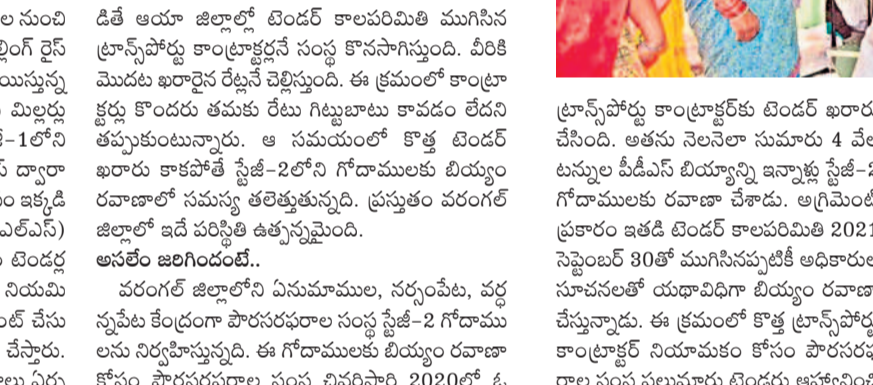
ల నుంచి
ల్లింగ్ రైస్
యిస్తున్న
మిల్లర్లు
జ్-1లోని
స్ ద్వారా
ం ఇక్కడి
ఎల్ఎస్)
టెండర్ల
నియమి
ంట్ చేసు
చేస్తారు.
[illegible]

డితే ఆయా జిల్లాల్లో టెండర్ కాలపరిమితి ముగిసిన ట్రాన్స్‌పోర్టు కాంట్రాక్టర్లనే సంస్థ కొనసాగిస్తుంది. వీరికి మొదట ఖరారైన రేట్లనే చెల్లిస్తుంది. ఈ క్రమంలో కాంట్రాక్టర్లు కొందరు తమకు రేటు గిట్టుబాటు కావడం లేదని తప్పుకుంటున్నారు. ఆ సమయంలో కొత్త టెండర్ ఖరారు కాకపోతే స్టేజ్-2లోని గోదాములకు బియ్యం రవాణాలో సమస్య తలెత్తుతున్నది. ప్రస్తుతం వరంగల్ జిల్లాలో ఇదే పరిస్థితి ఉత్పన్నమైంది.

అసలేం జరిగిందంటే..

వరంగల్ జిల్లాలోని ఏనుమాముల, నర్సంపేట, వర్ధన్నపేట కేంద్రంగా పౌరసరఫరాల సంస్థ స్టేజ్-2 గోదాములను నిర్వహిస్తున్నది. ఈ గోదాములకు బియ్యం రవాణా కోసం పౌరసరఫరాల సంస్థ చివరిసారి 2020లో ఓ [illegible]

ట్రాన్స్‌పోర్టు కాంట్రాక్టర్‌కు టెండర్ ఖరా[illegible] చేసింది. అతను నెలనెలా సుమారు 4 వే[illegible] టన్నుల పీడీఎస్ బియ్యాన్ని ఇన్నాళ్లు స్టేజ్-2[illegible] గోదాములకు రవాణా చేశాడు. అగ్రిమెంట్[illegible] ప్రకారం ఇతడి టెండర్ కాలపరిమితి 2021 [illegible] సెప్టెంబర్ 30తో ముగిసినప్పటికీ అధికారుల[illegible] సూచనలతో యథావిధిగా బియ్యం రవాణ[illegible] చేస్తున్నాడు. ఈ క్రమంలో కొత్త ట్రాన్స్‌పోర్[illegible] కాంట్రాక్టర్ నియామకం కోసం పౌరసర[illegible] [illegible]